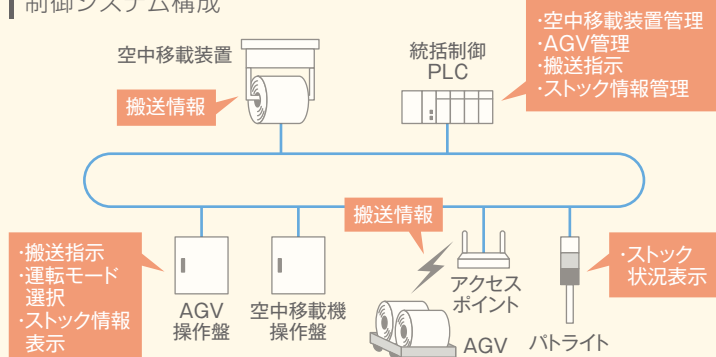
制御システム構成

空中移載装置

搬送情報

統括制御
PLC

·空中移載装置管理
·AGV管理
·搬送指示
·ストック情報管理

搬送情報

·搬送指示
·運転モード
選択
·ストック情報
表示

AGV
操作盤

空中移載機
操作盤

アクセス
ポイント

AGV

パトライト

·ストック
状況表示